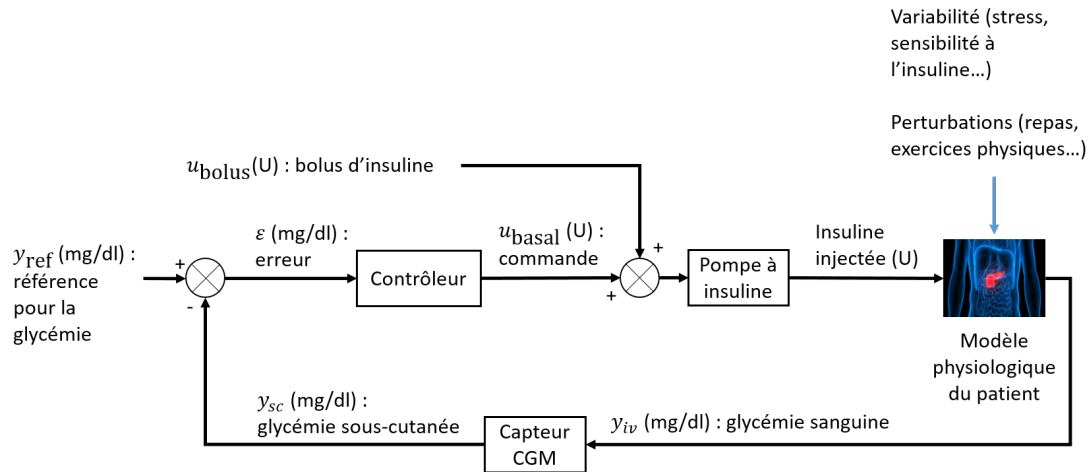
Variabilité (stress, sensibilité à l'insuline…)

Perturbations (repas, exercices physiques…)

$u_{\text{bolus}}$(U) : bolus d'insuline

$y_{\text{ref}}$ (mg/dl) : référence pour la glycémie

+

-

$\varepsilon$ (mg/dl) : erreur

Contrôleur

$u_{\text{basal}}$ (U) : commande

+

+

Pompe à insuline

Insuline injectée (U)

Modèle physiologique du patient

$y_{sc}$ (mg/dl) : glycémie sous-cutanée

Capteur CGM

$y_{iv}$ (mg/dl) : glycémie sanguine